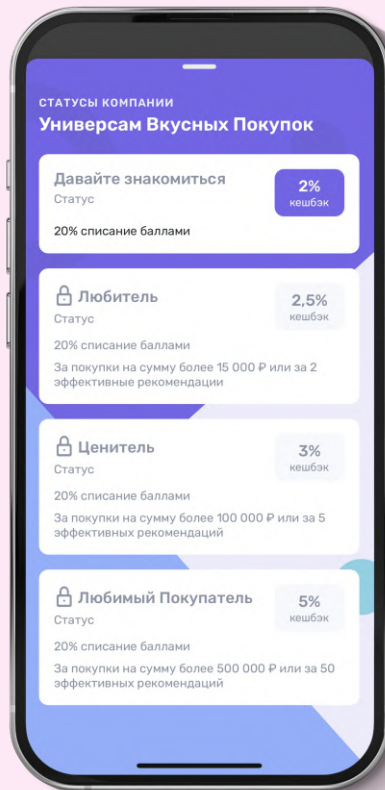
СТАТУСЫ КОМПАНИИ
Универсам Вкусных Покупок

Давайте знакомиться
Статус
2%
кешбэк
20% списание баллами

Любитель
Статус
2,5%
кешбэк
20% списание баллами
За покупки на сумму более 15 000 ₽ или за 2 эффективные рекомендации

Ценитель
Статус
3%
кешбэк
20% списание баллами
За покупки на сумму более 100 000 ₽ или за 5 эффективных рекомендаций

Любимый Покупатель
Статус
5%
кешбэк
20% списание баллами
За покупки на сумму более 500 000 ₽ или за 50 эффективных рекомендаций